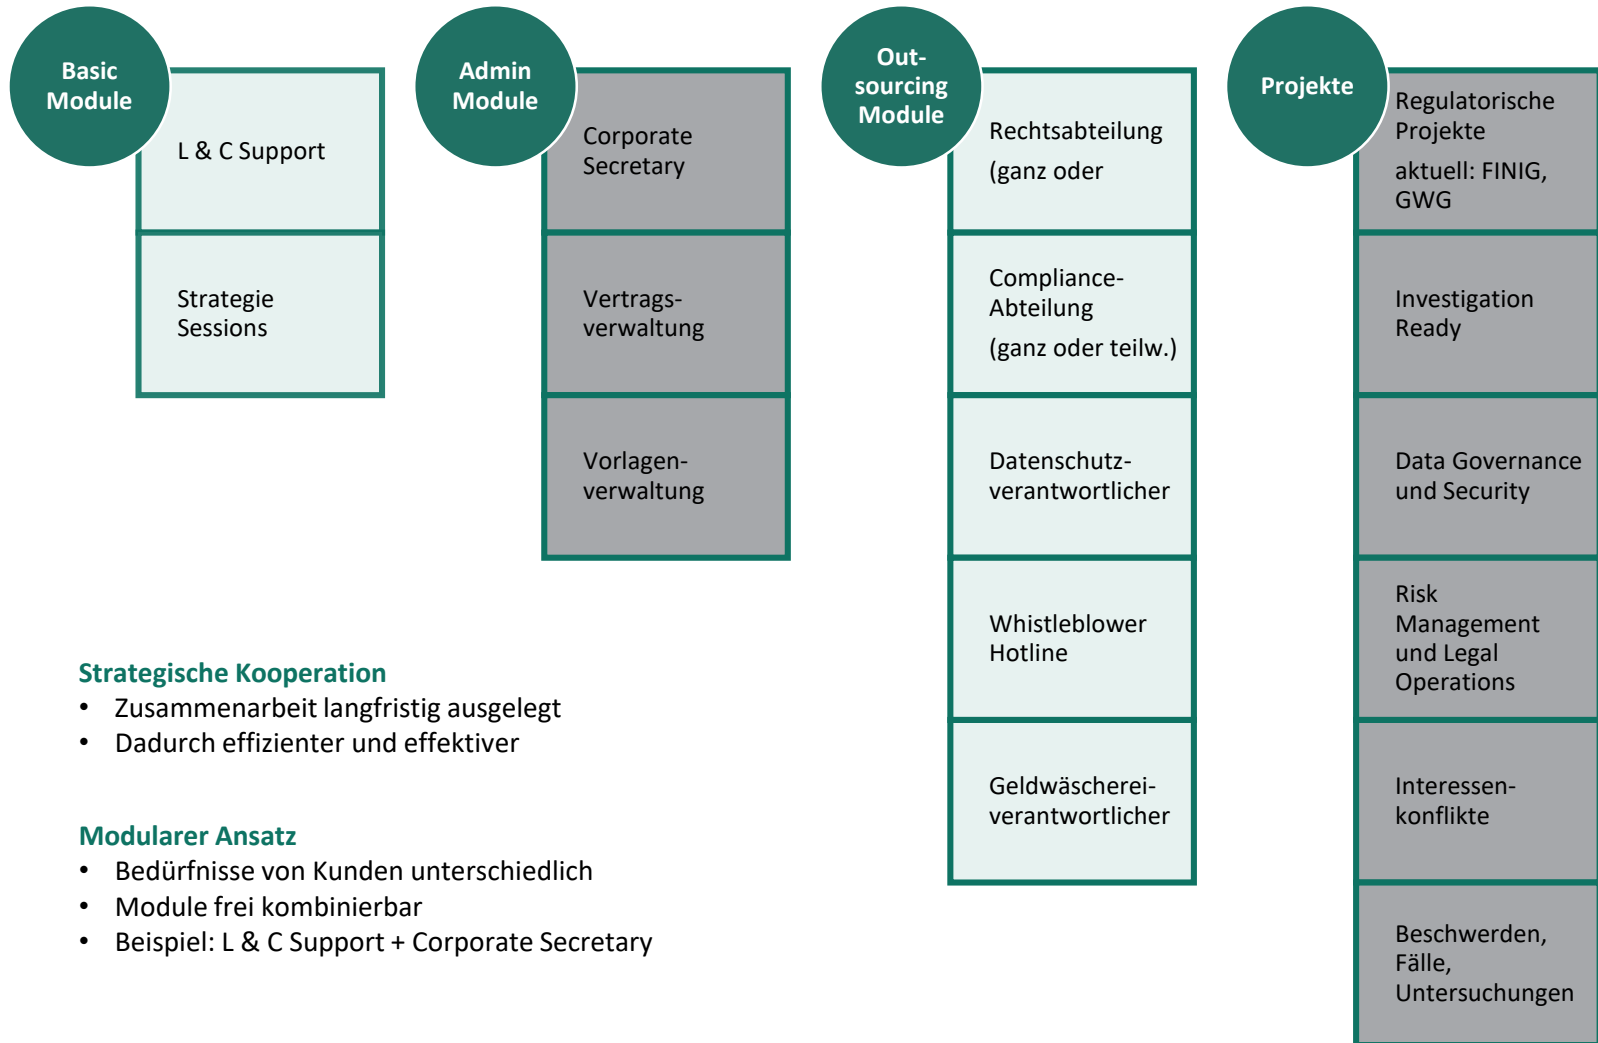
Basic Module

L & C Support

Strategie Sessions

Admin Module

Corporate Secretary

Vertragsverwaltung

Vorlagenverwaltung

Outsourcing Module

Rechtsabteilung

(ganz oder

Compliance-Abteilung

(ganz oder teilw.)

Datenschutzverantwortlicher

Whistleblower Hotline

Geldwäschereiverantwortlicher

Projekte

Regulatorische Projekte

aktuell: FINIG, GWG

Investigation Ready

Data Governance und Security

Risk Management und Legal Operations

Interessenkonflikte

Beschwerden, Fälle, Untersuchungen

Strategische Kooperation
• Zusammenarbeit langfristig ausgelegt
• Dadurch effizienter und effektiver

Modularer Ansatz
• Bedürfnisse von Kunden unterschiedlich
• Module frei kombinierbar
• Beispiel: L & C Support + Corporate Secretary